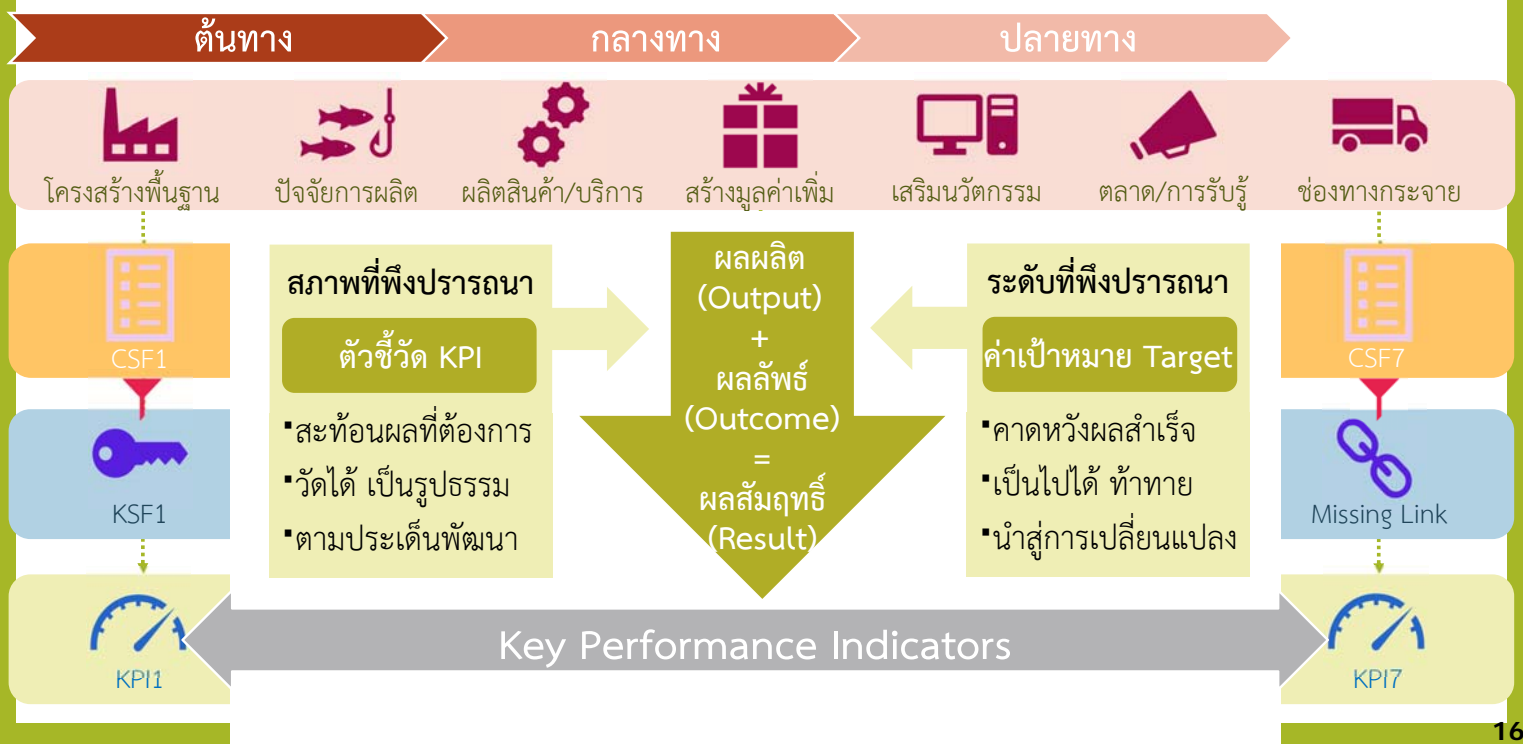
ต้นทาง กลางทาง ปลายทาง

โครงสร้างพื้นฐาน ปัจจัยการผลิต ผลิตสินค้า/บริการ สร้างมูลค่าเพิ่ม เสริมนวัตกรรม ตลาด/การรับรู้ ช่องทางกระจาย

CSF1

KSF1

KPI1

สภาพที่พึงปรารถนา

ตัวชี้วัด KPI

▪สะท้อนผลที่ต้องการ
▪วัดได้ เป็นรูปธรรม
▪ตามประเด็นพัฒนา

ผลผลิต
(Output)
+
ผลลัพธ์
(Outcome)
=
ผลสัมฤทธิ์
(Result)

ระดับที่พึงปรารถนา

ค่าเป้าหมาย Target

▪คาดหวังผลสำเร็จ
▪เป็นไปได้ ท้าทาย
▪นำสู่การเปลี่ยนแปลง

CSF7

Missing Link

KPI7

Key Performance Indicators

16